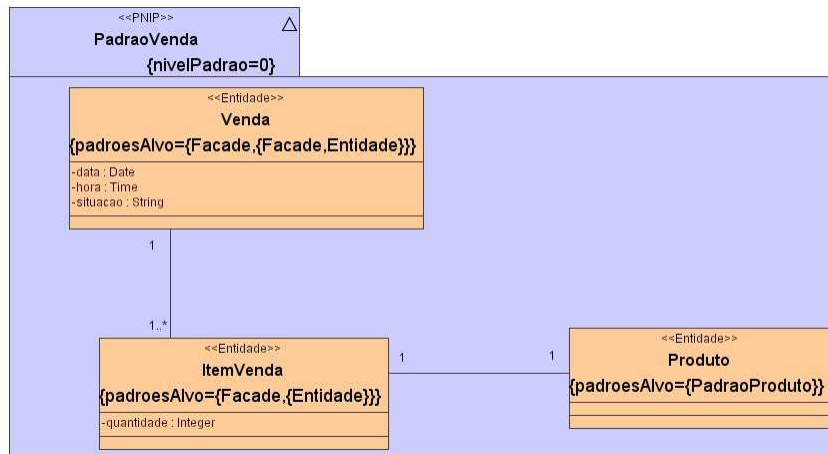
<<PNIP>>
PadraoVenda
{nivelPadrao=0}

<<Entidade>>
Venda
{padroesAlvo={Facade,{Facade,Entidade}}}
-data : Date
-hora : Time
-situacao : String

1

1..*

<<Entidade>>
ItemVenda
{padroesAlvo={Facade,{Entidade}}}
-quantidade : Integer

1

1

<<Entidade>>
Produto
{padroesAlvo={PadraoProduto}}